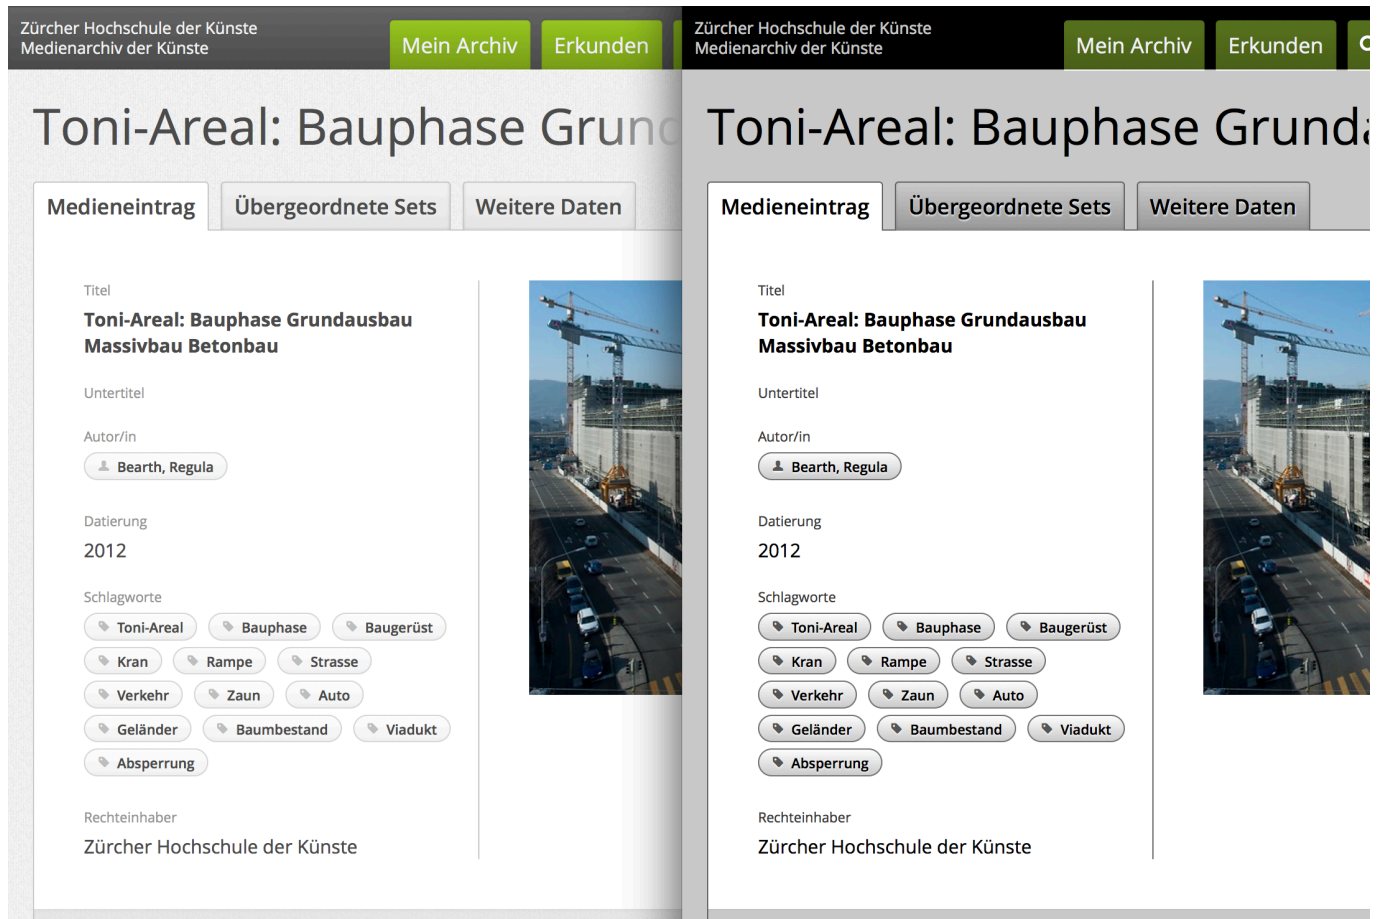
Zürcher Hochschule der Künste
Medienarchiv der Künste

Mein Archiv Erkunden

Toni-Areal: Bauphase Grunc

Medieneintrag Übergeordnete Sets Weitere Daten

Titel
Toni-Areal: Bauphase Grundausbau Massivbau Betonbau

Untertitel

Autor/in
Bearth, Regula

Datierung
2012

Schlagworte
Toni-Areal Bauphase Baugerüst
Kran Rampe Strasse
Verkehr Zaun Auto
Geländer Baumbestand Viadukt
Absperrung

Rechteinhaber
Zürcher Hochschule der Künste

Zürcher Hochschule der Künste
Medienarchiv der Künste

Mein Archiv Erkunden

Toni-Areal: Bauphase Grund

Medieneintrag Übergeordnete Sets Weitere Daten

Titel
Toni-Areal: Bauphase Grundausbau Massivbau Betonbau

Untertitel

Autor/in
Bearth, Regula

Datierung
2012

Schlagworte
Toni-Areal Bauphase Baugerüst
Kran Rampe Strasse
Verkehr Zaun Auto
Geländer Baumbestand Viadukt
Absperrung

Rechteinhaber
Zürcher Hochschule der Künste